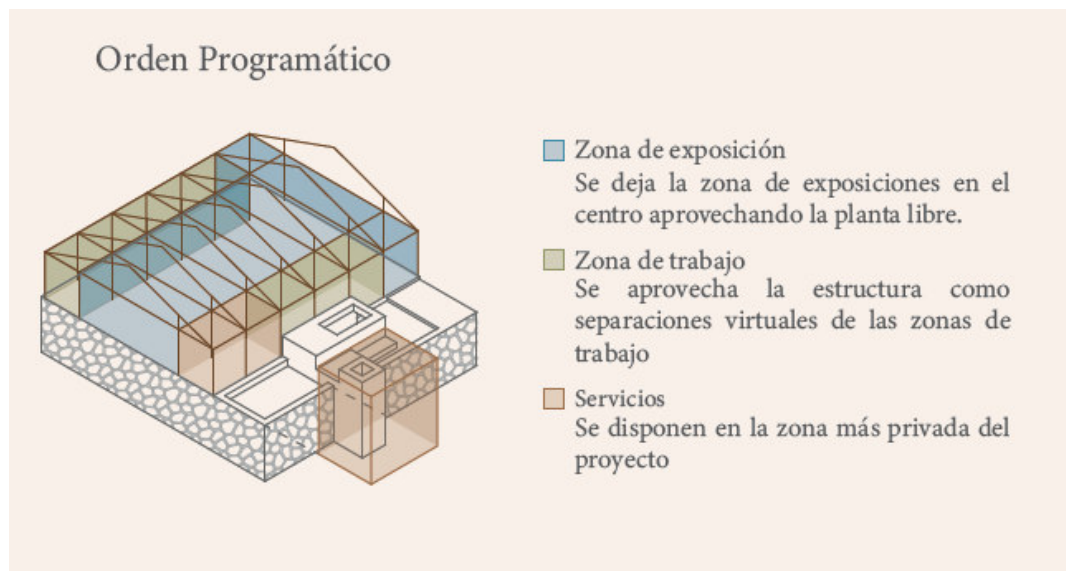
Orden Programático

Zona de exposición
Se deja la zona de exposiciones en el centro aprovechando la planta libre.

Zona de trabajo
Se aprovecha la estructura como separaciones virtuales de las zonas de trabajo

Servicios
Se disponen en la zona más privada del proyecto